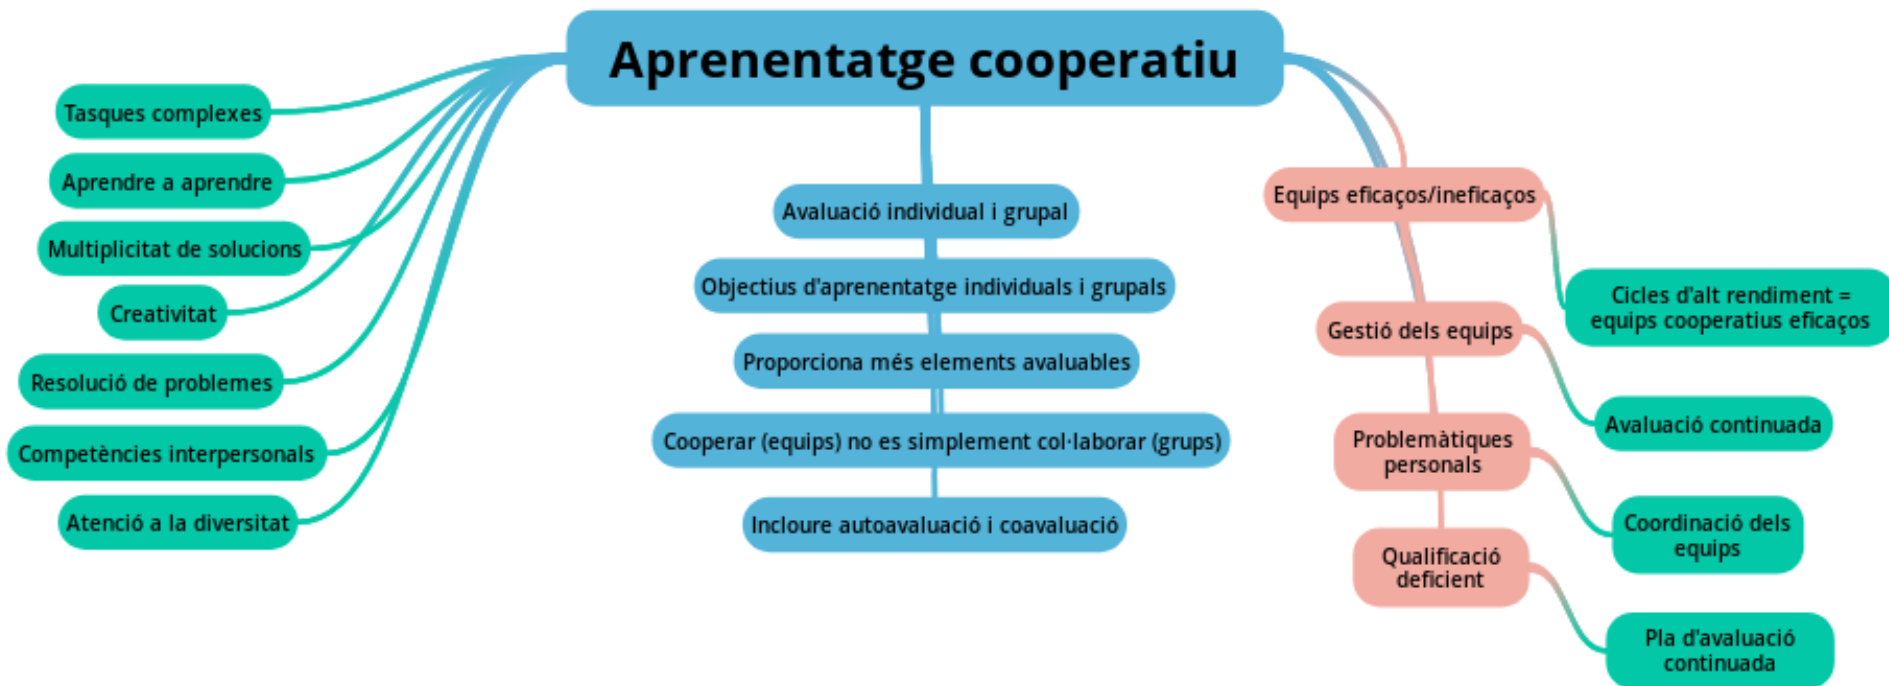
Aprenentatge cooperatiu

Tasques complexes

Aprendre a aprendre

Multiplicitat de solucions

Creativitat

Resolució de problemes

Competències interpersonals

Atenció a la diversitat

Avaluació individual i grupal

Objectius d'aprenentatge individuals i grupals

Proporciona més elements avaluables

Cooperar (equips) no es simplement col·laborar (grups)

Incloure autoavaluació i coavaluació

Equips eficaços/ineficaços

Cicles d'alt rendiment = equips cooperatius eficaços

Gestió dels equips

Avaluació continuada

Problemàtiques personals

Coordinació dels equips

Qualificació deficient

Pla d'avaluació continuada